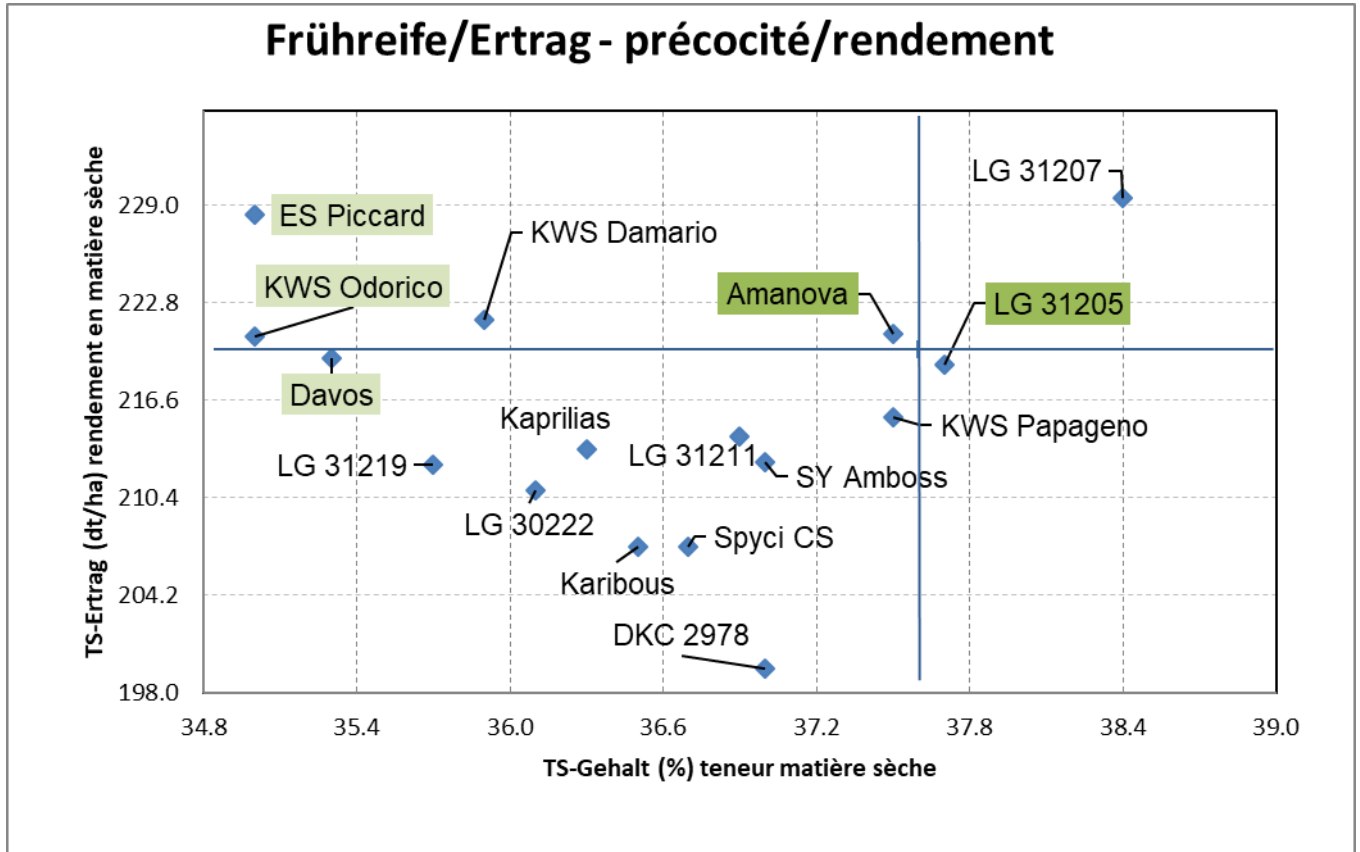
Frühreife/Ertrag - précocité/rendement

TS-Ertrag (dt/ha) rendement en matière sèche

229.0
222.8
216.6
210.4
204.2
198.0

LG 31207
ES Piccard
KWS Damario
KWS Odorico
Amanova
LG 31205
Davos
Kaprilias
KWS Papageno
LG 31219
LG 31211
SY Amboss
LG 30222
Spyci CS
Karibous
DKC 2978

34.8 35.4 36.0 36.6 37.2 37.8 38.4 39.0

TS-Gehalt (%) teneur matière sèche